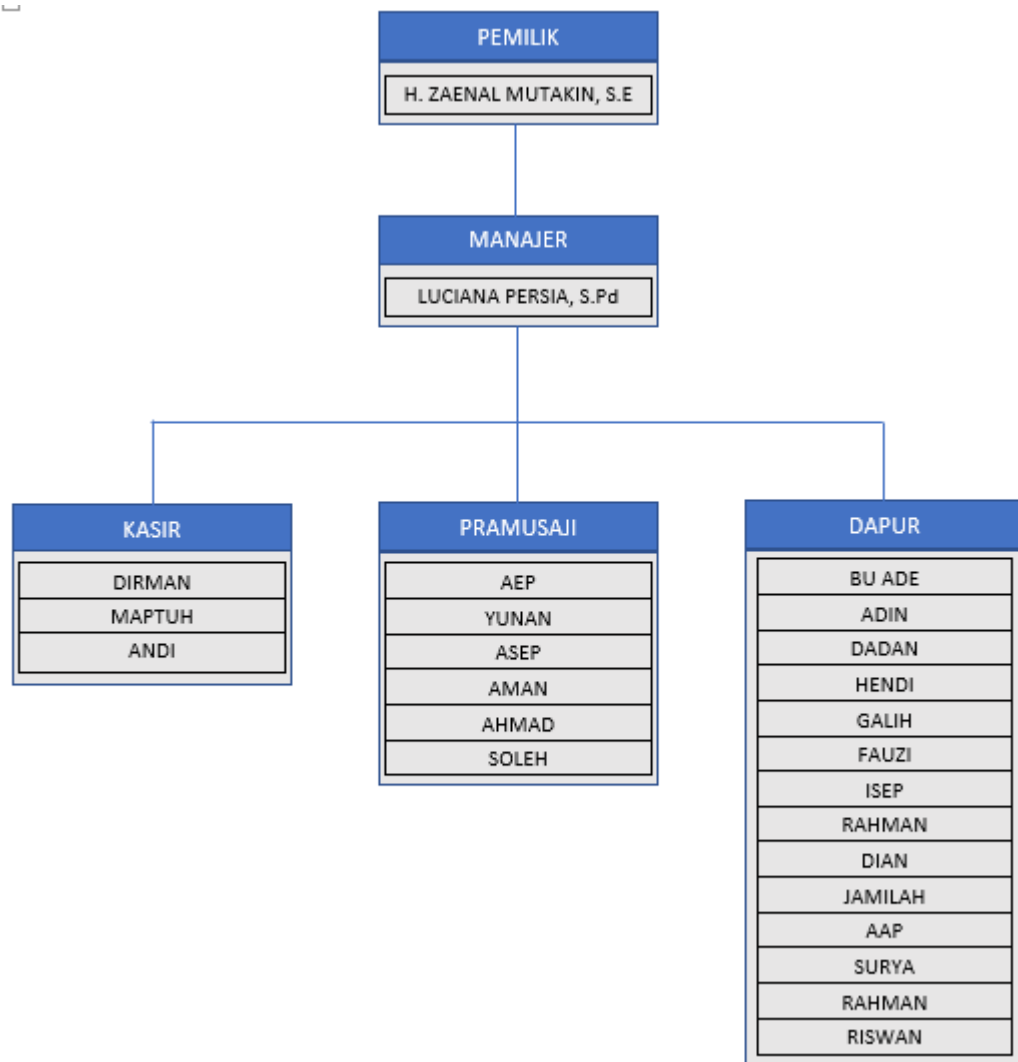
PEMILIK
H. ZAENAL MUTAKIN, S.E

MANAJER
LUCIANA PERSIA, S.Pd

KASIR
DIRMAN
MAPTUH
ANDI

PRAMUSAJI
AEP
YUNAN
ASEP
AMAN
AHMAD
SOLEH

DAPUR
BU ADE
ADIN
DADAN
HENDI
GALIH
FAUZI
ISEP
RAHMAN
DIAN
JAMILAH
AAP
SURYA
RAHMAN
RISWAN